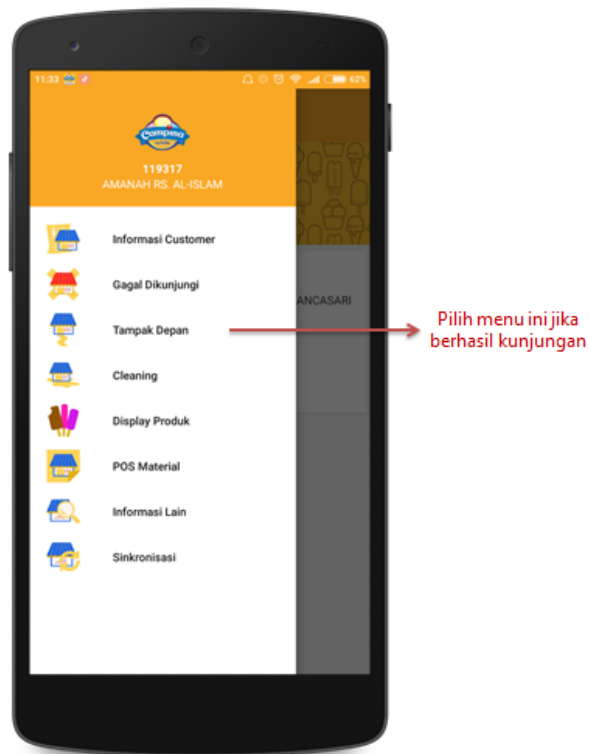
11:33

62%

Campina

119317
AMANAH RS. AL-ISLAM

Informasi Customer

Gagal Dikunjungi

Tampak Depan

Cleaning

Display Produk

POS Material

Informasi Lain

Sinkronisasi

ANCASARI

Pilih menu ini jika berhasil kunjungan